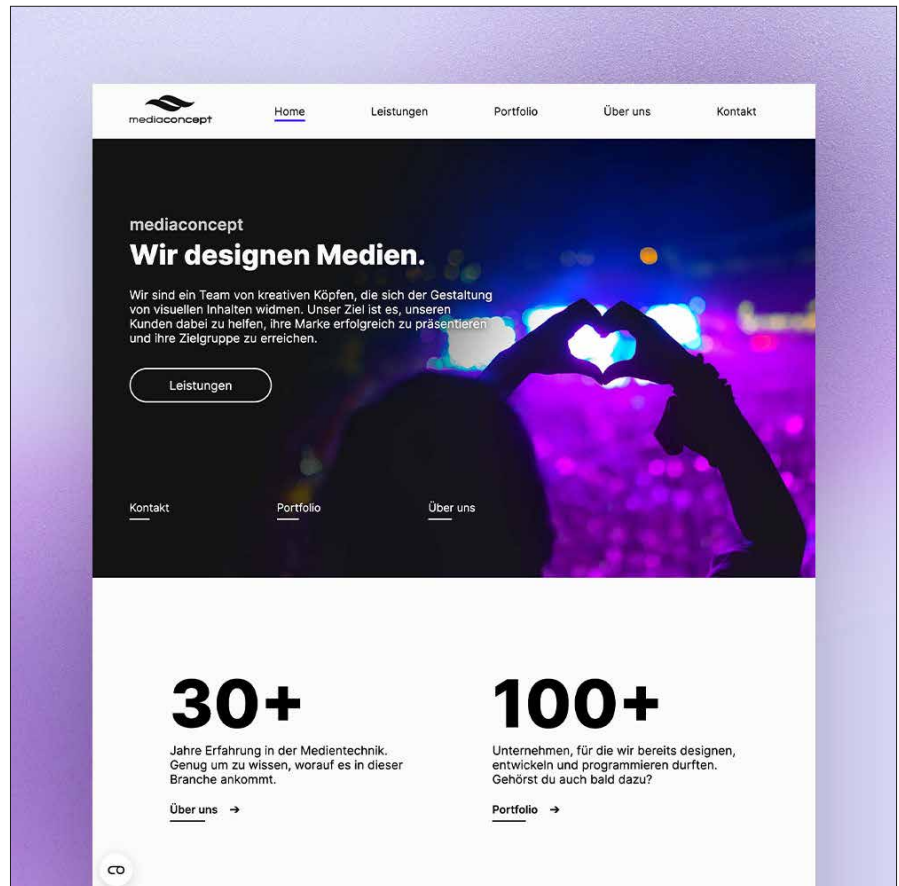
mediaconcept

Home Leistungen Portfolio Über uns Kontakt

mediaconcept

Wir designen Medien.

Wir sind ein Team von kreativen Köpfen, die sich der Gestaltung von visuellen Inhalten widmen. Unser Ziel ist es, unseren Kunden dabei zu helfen, ihre Marke erfolgreich zu präsentieren und ihre Zielgruppe zu erreichen.

Leistungen

Kontakt Portfolio Über uns

30+

Jahre Erfahrung in der Medientechnik. Genug um zu wissen, worauf es in dieser Branche ankommt.

Über uns →

100+

Unternehmen, für die wir bereits designen, entwickeln und programmieren durften. Gehörst du auch bald dazu?

Portfolio →

CO